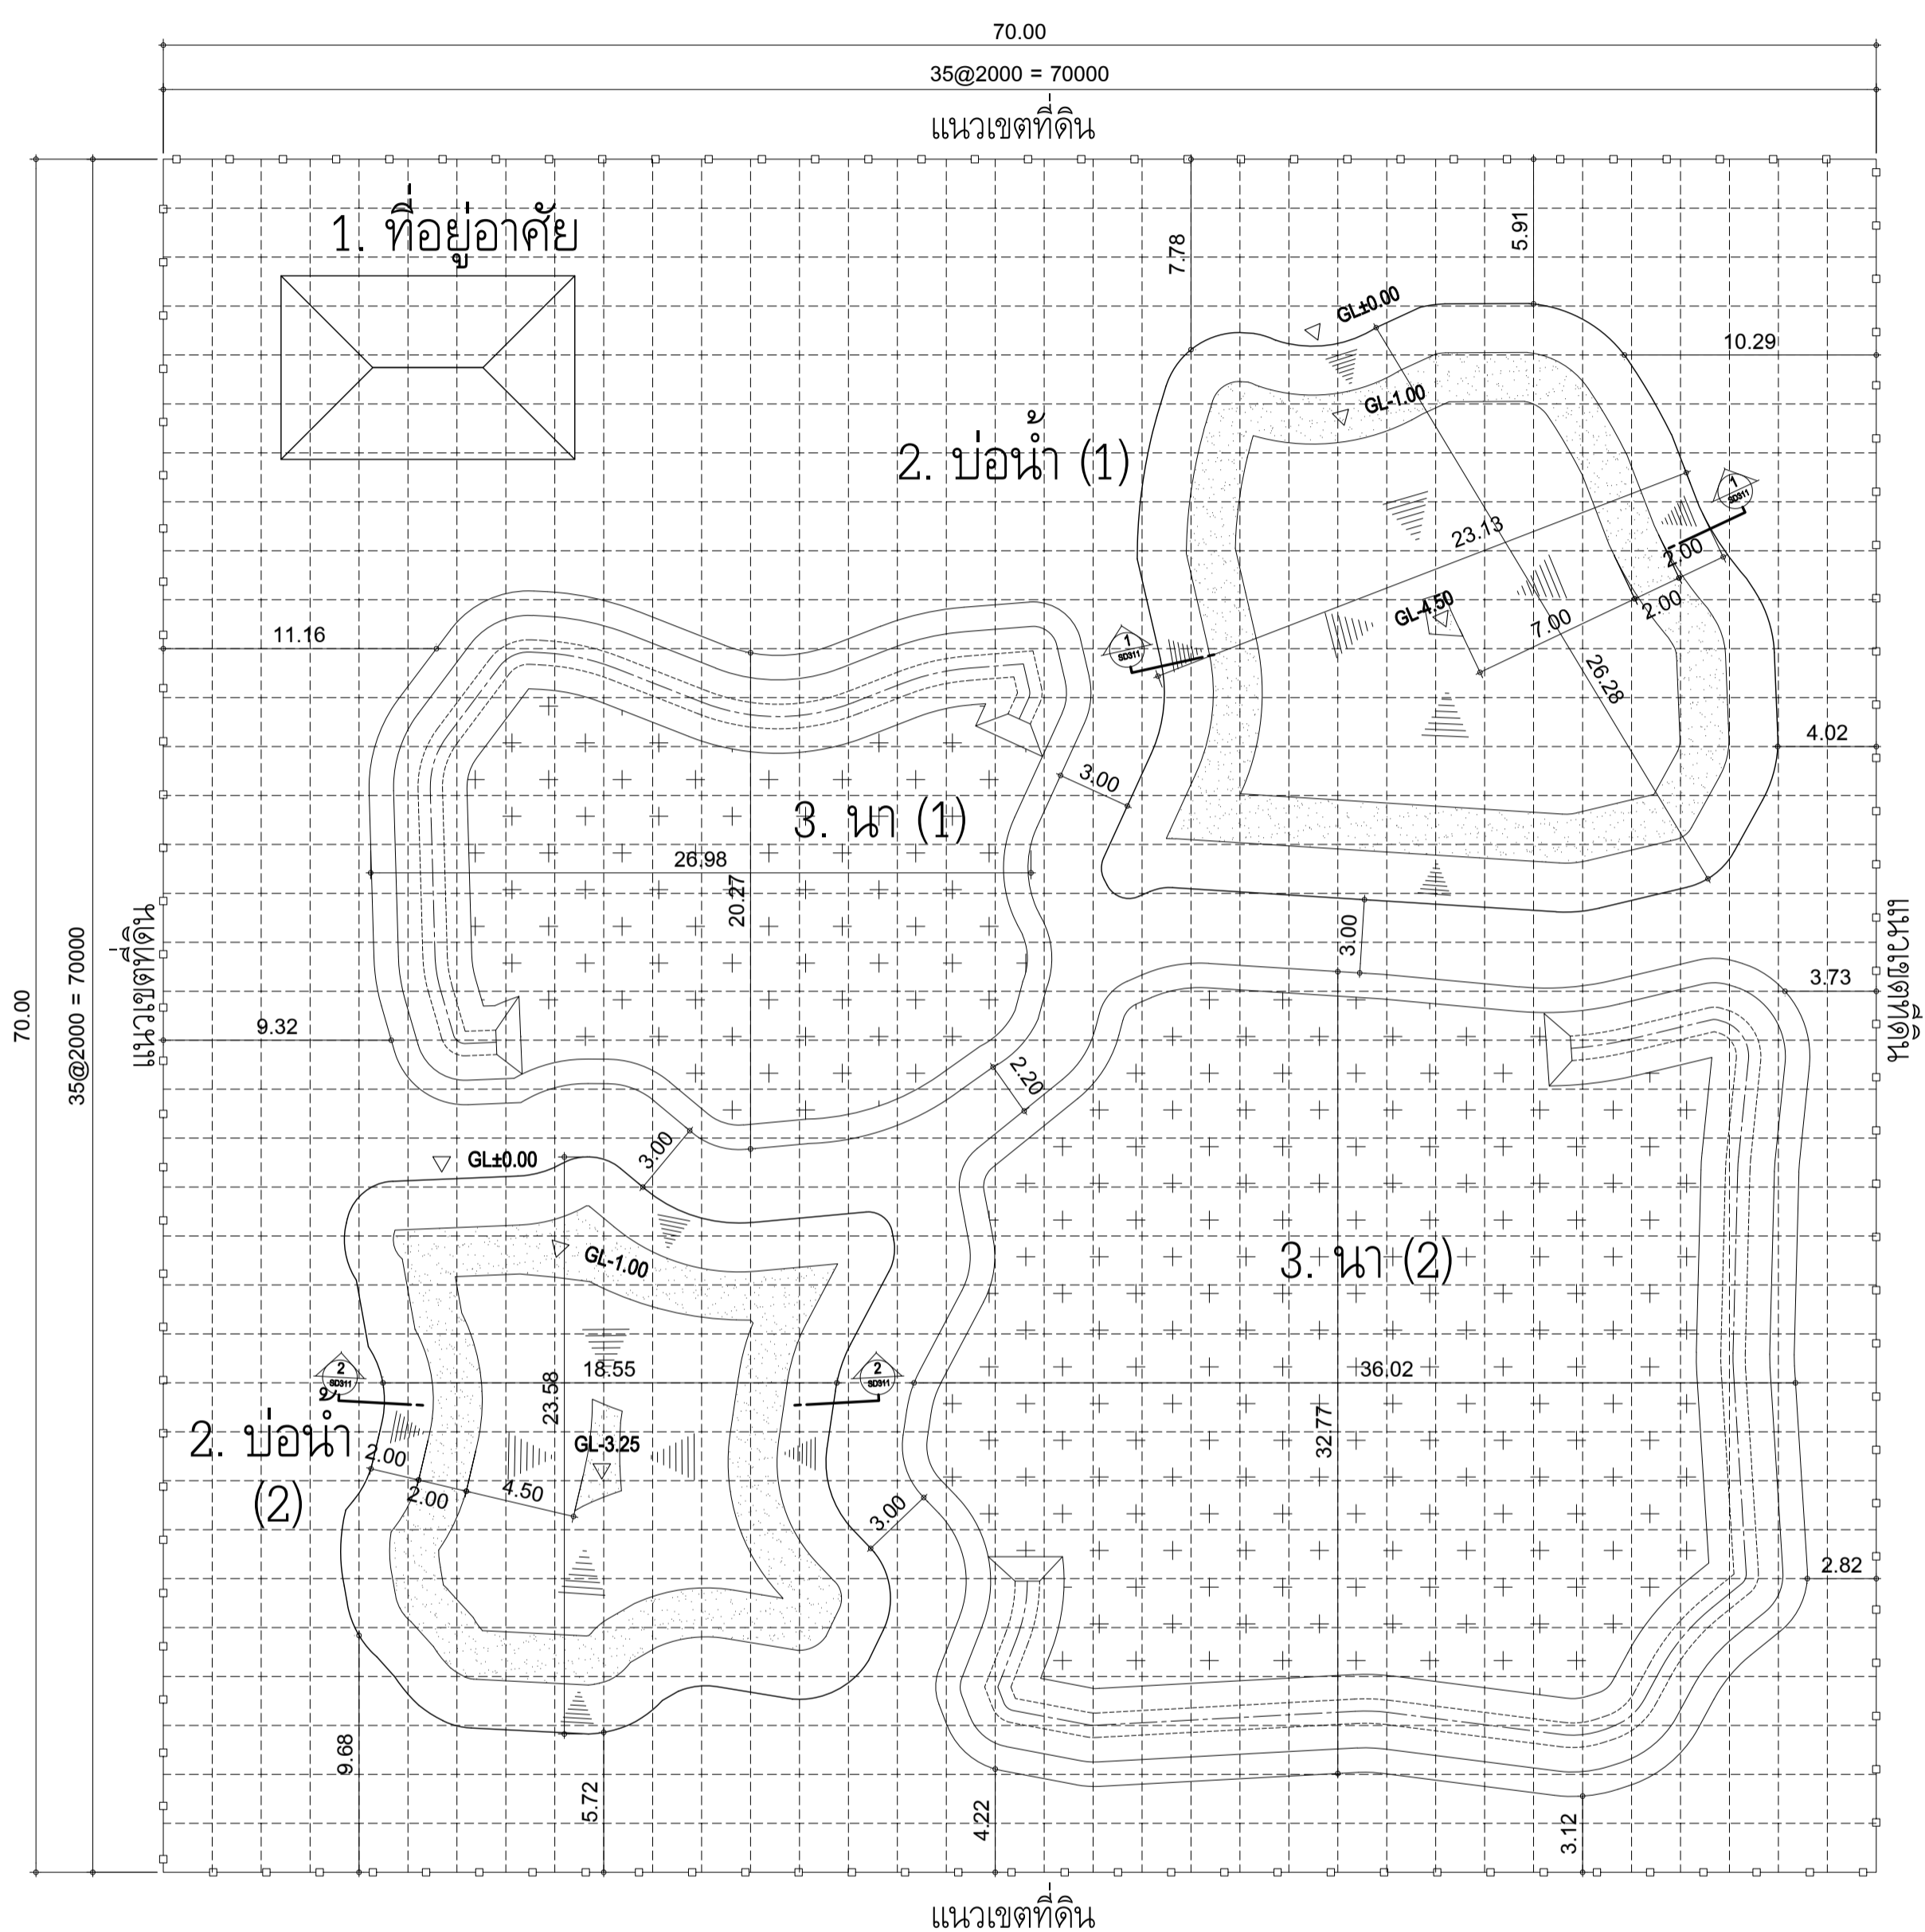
70.00
35@2000 = 70000
แนวเขตที่ดิน
1. ที่อยู่อาศัย
7.78
5.91
GL±0.00
10.29
GL-1.00
2. บ่อน้ำ (1)
1
SD311
23.13
2.00
2.00
GL-4.50
7.00
26.28
11.16
1
SD311
4.02
3.00
3. นา (1)
26.98
20.27
3.00
3.73
70.00
35@2000 = 70000
แนวเขตที่ดิน
แนวเขตที่ดิน
9.32
2.20
3.00
GL±0.00
GL-1.00
3. นา (2)
2
SD311
18.55
2
SD311
36.02
23.58
GL-3.25
32.77
2. บ่อน้ำ (2)
2.00
2.00
4.50
3.00
2.82
9.68
5.72
4.22
3.12
แนวเขตที่ดิน